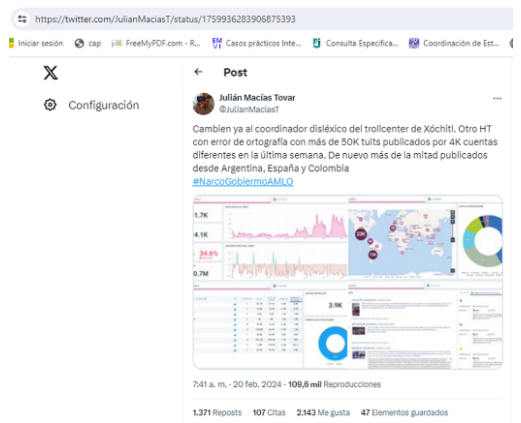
https://twitter.com/JulianMaciasT/status/1759936283906875393

Iniciar sesión cap FreeMyPDF.com - R... Casos prácticos Inte... Consulta Especifica... Coordinación de Est...

Configuración

Post

Julián Macías Tovar
@JulianMaciasT

Cambien ya al coordinador disléxico del trollcenter de Xóchitl. Otro HT con error de ortografía con más de 50K tuits publicados por 4K cuentas diferentes en la última semana. De nuevo más de la mitad publicados desde Argentina, España y Colombia
#NarcoGobiernoAMLO

1.7K
4.1K
34.6%
0.7M
3.9K

7:41 a. m. · 20 feb. 2024 · 109,6 mil Reproducciones

1.371 Reposts 107 Citas 2.143 Me gusta 47 Elementos guardados